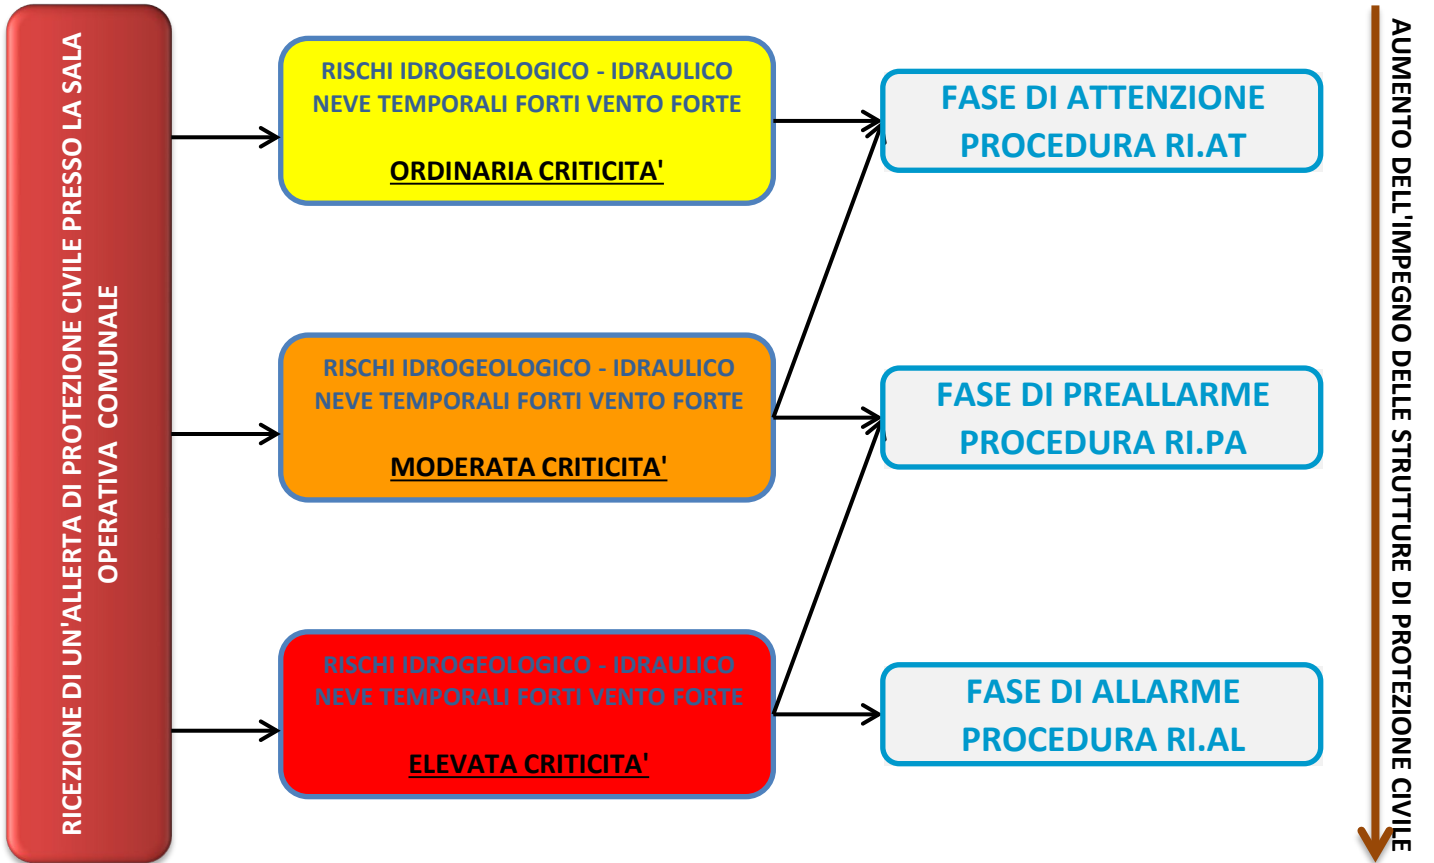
RICEZIONE DI UN'ALLERTA DI PROTEZIONE CIVILE PRESSO LA SALA OPERATIVA COMUNALE

RISCHI IDROGEOLOGICO - IDRAULICO NEVE TEMPORALI FORTI VENTO FORTE

ORDINARIA CRITICITA'

RISCHI IDROGEOLOGICO - IDRAULICO NEVE TEMPORALI FORTI VENTO FORTE

MODERATA CRITICITA'

RISCHI IDROGEOLOGICO - IDRAULICO NEVE TEMPORALI FORTI VENTO FORTE

ELEVATA CRITICITA'

FASE DI ATTENZIONE
PROCEDURA RI.AT

FASE DI PREALLARME
PROCEDURA RI.PA

FASE DI ALLARME
PROCEDURA RI.AL

AUMENTO DELL'IMPEGNO DELLE STRUTTURE DI PROTEZIONE CIVILE